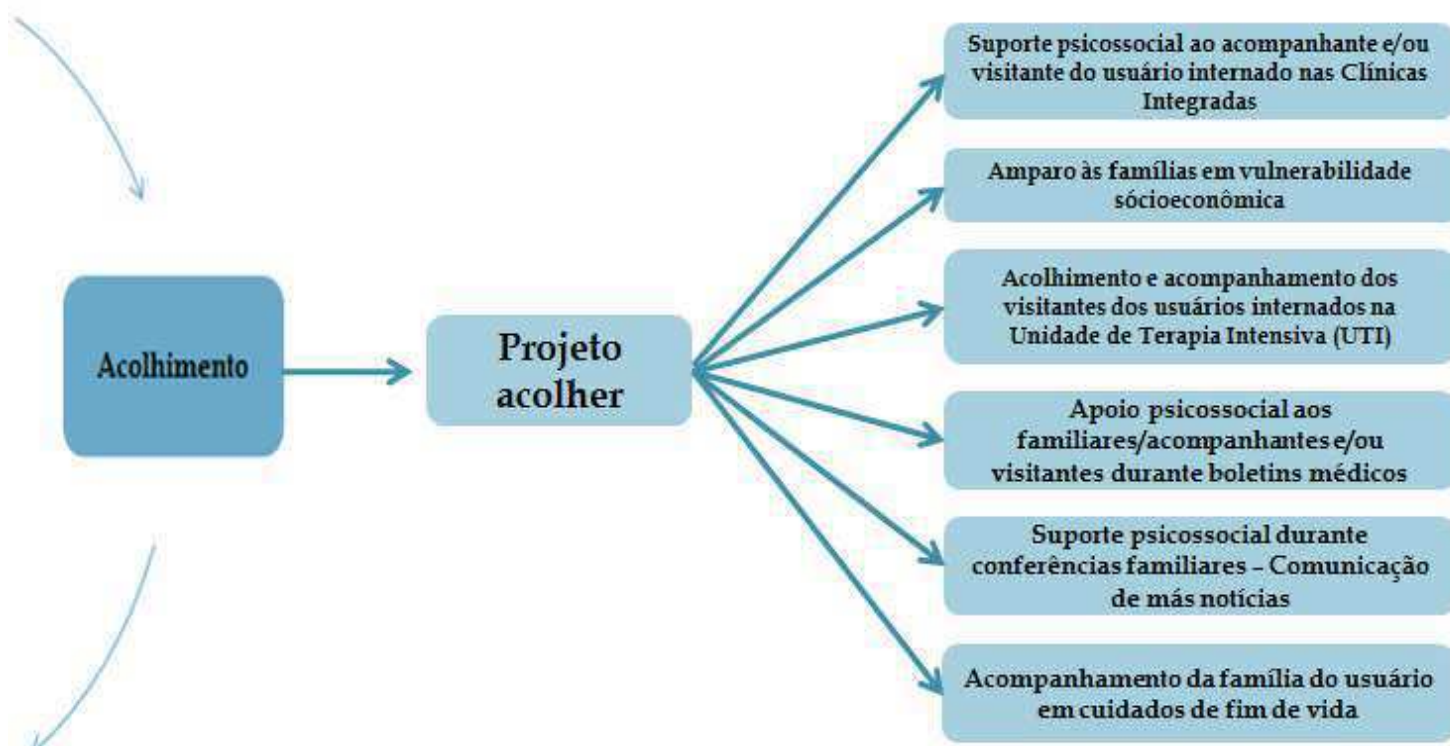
Acolhimento

Projeto acolher

Suporte psicossocial ao acompanhante e/ou visitante do usuário internado nas Clínicas Integradas

Amparo às famílias em vulnerabilidade sócioeconômica

Acolhimento e acompanhamento dos visitantes dos usuários internados na Unidade de Terapia Intensiva (UTI)

Apoio psicossocial aos familiares/acompanhantes e/ou visitantes durante boletins médicos

Suporte psicossocial durante conferências familiares – Comunicação de más notícias

Acompanhamento da família do usuário em cuidados de fim de vida